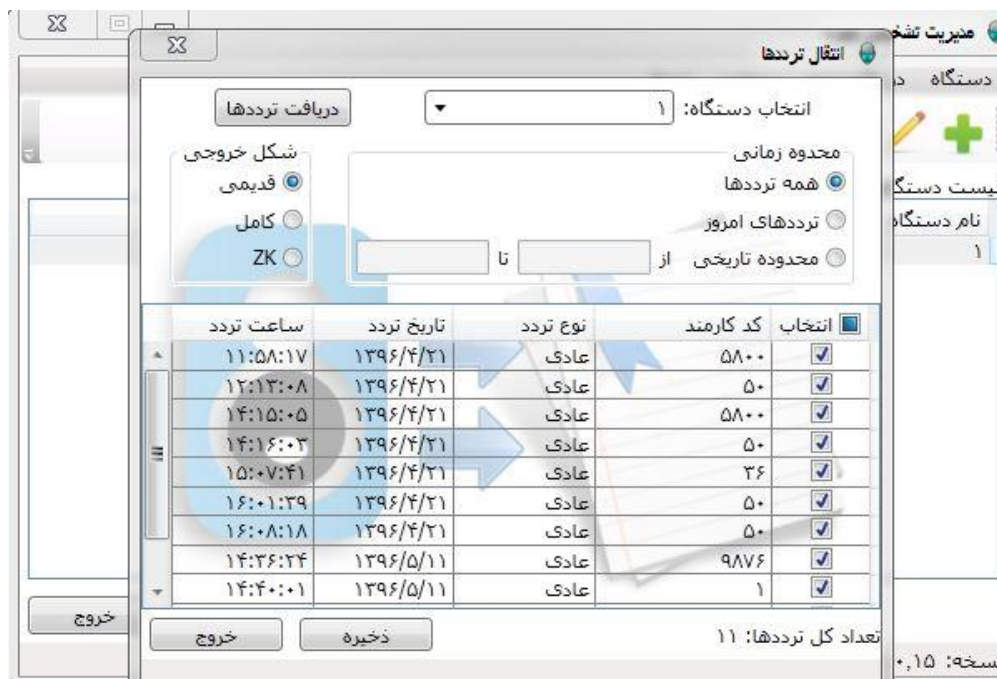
مدیریت تشخ

انتقال ترددها

دستگاه

انتخاب دستگاه: ۱

دریافت ترددها

محدوده زمانی
همه ترددها
ترددهای امروز
محدوده تاریخی از تا

شکل خروجی
قدیمی
کامل
ZK

لیست دستگا
نام دستگاه
۱

| انتخاب | کد کارمند | نوع تردد | تاریخ تردد | ساعت تردد |
|---|---|---|---|---|
| ✓ | ۵۸۰۰ | عادی | ۱۳۹۶/۴/۲۱ | ۱۱:۵۸:۱۷ |
| ✓ | ۵۰ | عادی | ۱۳۹۶/۴/۲۱ | ۱۲:۱۳:۰۸ |
| ✓ | ۵۸۰۰ | عادی | ۱۳۹۶/۴/۲۱ | ۱۴:۱۵:۰۵ |
| ✓ | ۵۰ | عادی | ۱۳۹۶/۴/۲۱ | ۱۴:۱۶:۰۳ |
| ✓ | ۳۶ | عادی | ۱۳۹۶/۴/۲۱ | ۱۵:۰۷:۴۱ |
| ✓ | ۵۰ | عادی | ۱۳۹۶/۴/۲۱ | ۱۶:۰۱:۳۹ |
| ✓ | ۵۰ | عادی | ۱۳۹۶/۴/۲۱ | ۱۶:۰۸:۱۸ |
| ✓ | ۹۸۷۶ | عادی | ۱۳۹۶/۵/۱۱ | ۱۴:۳۶:۲۴ |
| ✓ | ۱ | عادی | ۱۳۹۶/۵/۱۱ | ۱۴:۴۰:۰۱ |

تعداد کل ترددها: ۱۱

ذخیره

خروج

خروج

نسخه: ۱۵.۰